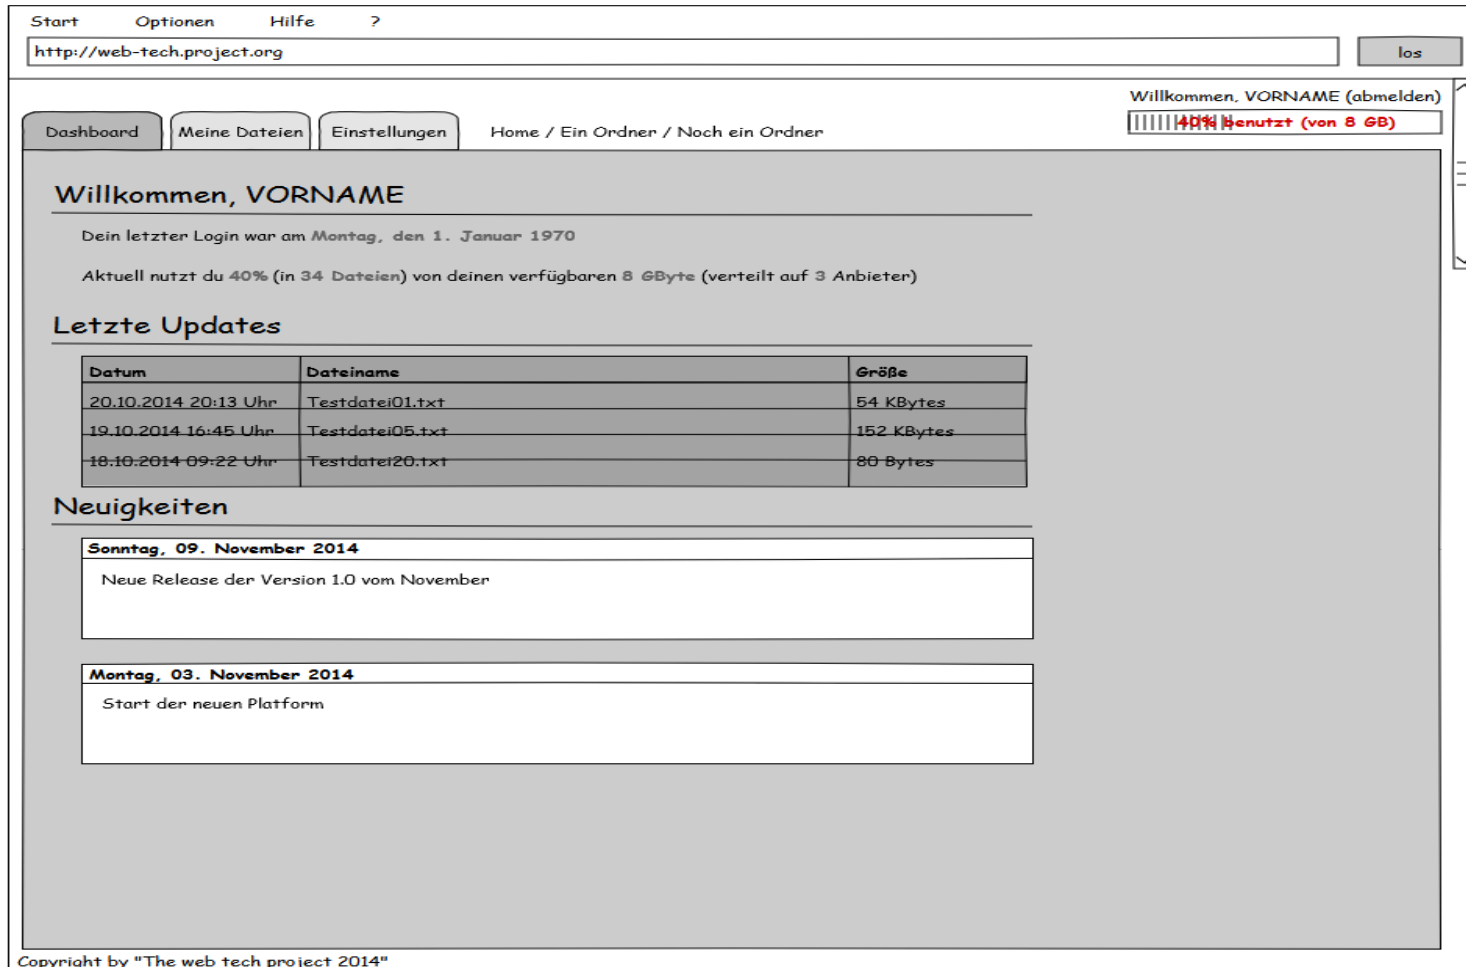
Start Optionen Hilfe ?

http://web-tech.project.org

los

Willkommen, VORNAME (abmelden)

40% benutzt (von 8 GB)

Dashboard Meine Dateien Einstellungen Home / Ein Ordner / Noch ein Ordner

Willkommen, VORNAME

Dein letzter Login war am Montag, den 1. Januar 1970

Aktuell nutzt du 40% (in 34 Dateien) von deinen verfügbaren 8 GByte (verteilt auf 3 Anbieter)

Letzte Updates

| Datum | Dateiname | Größe |
|---|---|---|
| 20.10.2014 20:13 Uhr | Testdatei01.txt | 54 KBytes |
| 19.10.2014 16:45 Uhr | Testdatei05.txt | 152 KBytes |
| 18.10.2014 09:22 Uhr | Testdatei20.txt | 80 Bytes |

Neuigkeiten

Sonntag, 09. November 2014

Neue Release der Version 1.0 vom November

Montag, 03. November 2014

Start der neuen Platform

Copyright by "The web tech project 2014"